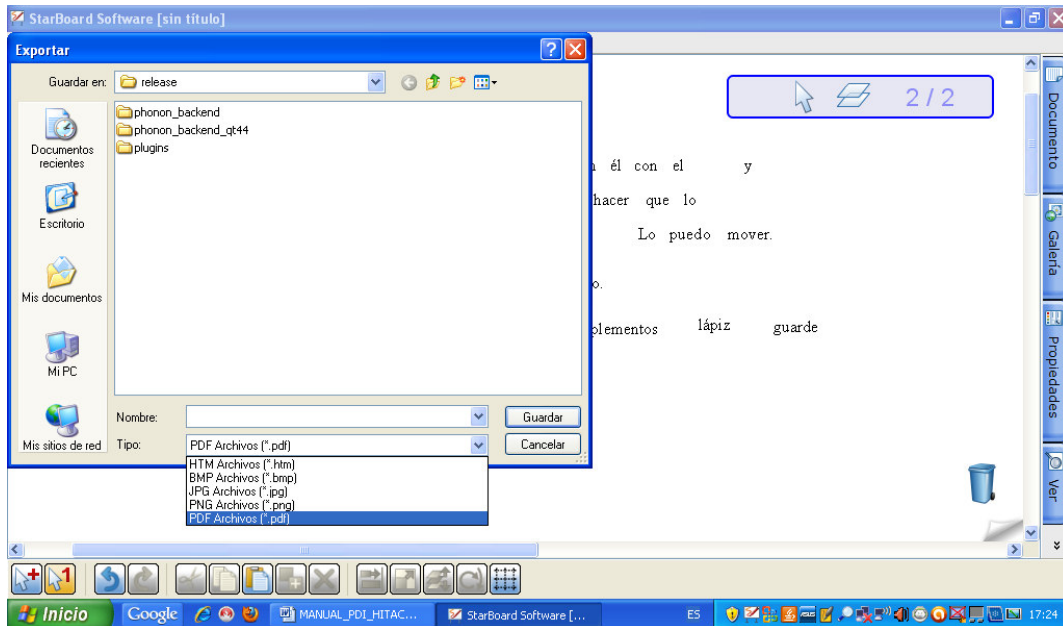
StarBoard Software [sin título]

Exportar

Guardar en: release

phonon_backend
phonon_backend_qt44
plugins

Documentos recientes

Escritorio

Mis documentos

Mi PC

Mis sitios de red

Nombre:

Tipo: PDF Archivos (*.pdf)

Guardar

Cancelar

HTM Archivos (*.htm)
BMP Archivos (*.bmp)
JPG Archivos (*.jpg)
PNG Archivos (*.png)
PDF Archivos (*.pdf)

2 / 2

n él con el y

hacer que lo

Lo puedo mover.

o.

plementos lápiz guarde

Documento

Galería

Propiedades

Ver

Inicio

Google

MANUAL_PDI_HITAC...

StarBoard Software [...

ES

17:24